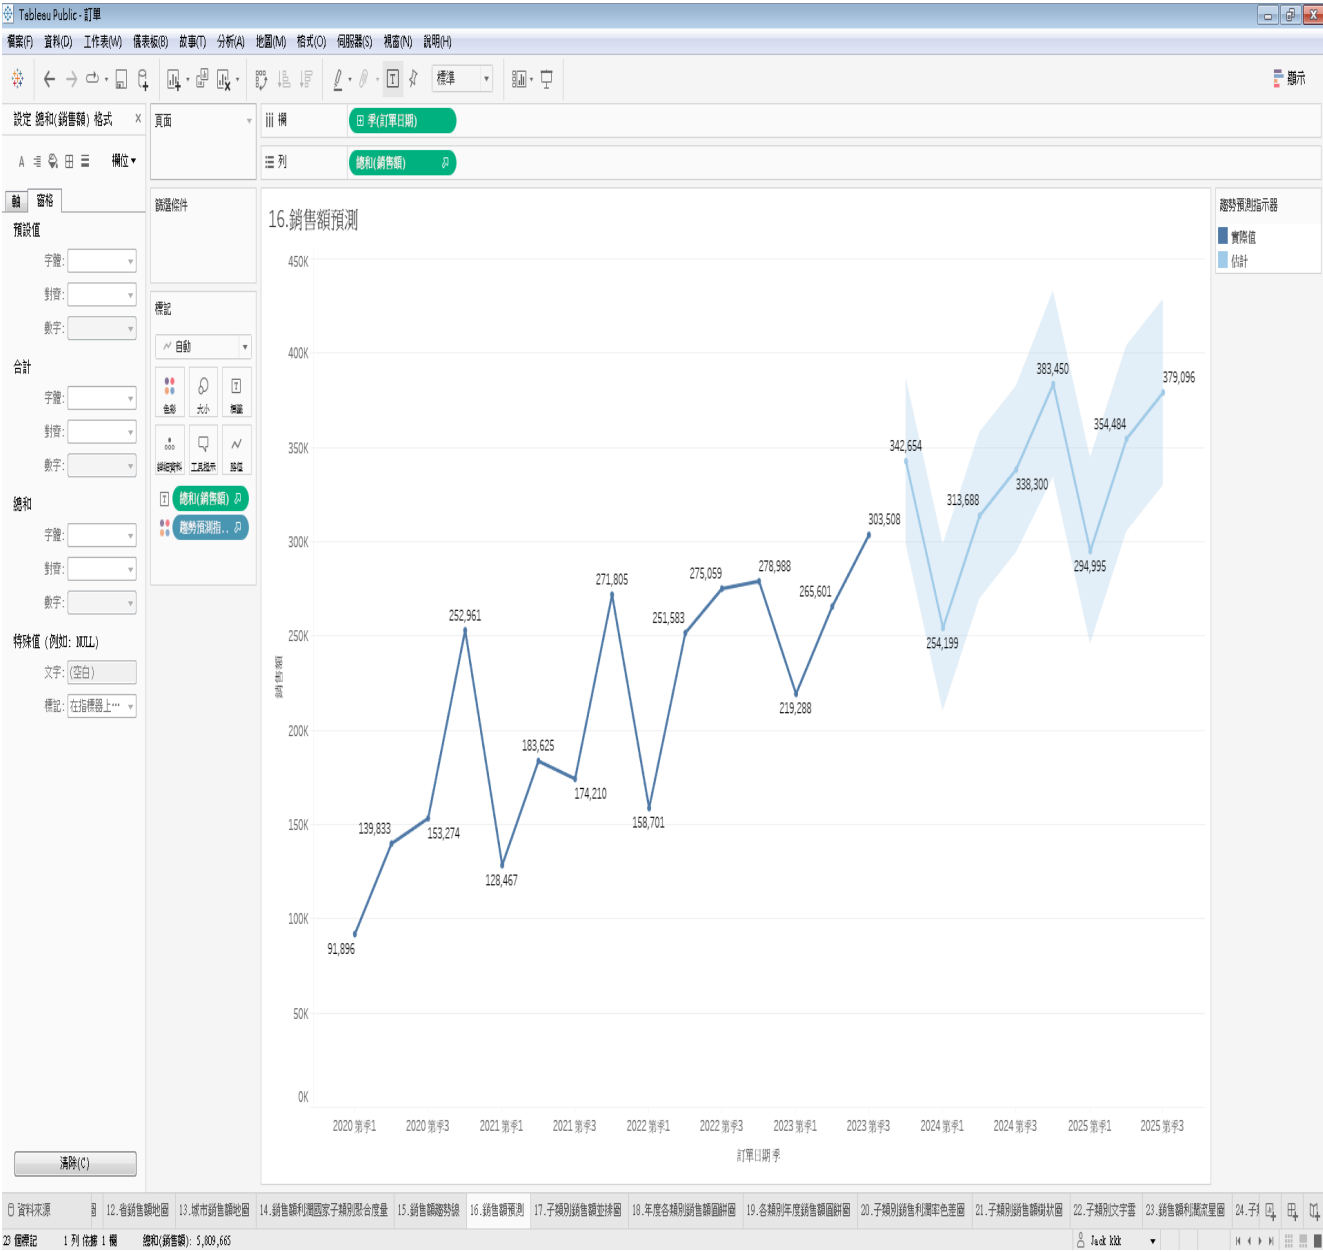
Tableau Public - 訂單

檔案(F) 資料(D) 工作表(W) 儀表板(B) 故事(T) 分析(A) 地圖(M) 格式(O) 伺服器(S) 視窗(N) 說明(H)

標準

顯示

設定 總和(銷售額) 格式 ×

欄位 ▾

軸 窗格

預設值

字體:

對齊:

數字:

合計

字體:

對齊:

數字:

總和

字體:

對齊:

數字:

特殊值 (例如: NULL)

文字: (空白)

標記: 在指標器上...

清除(C)

頁面

篩選條件

標記

自動

色彩 大小 標籤

詳細資料 工具提示 路徑

總和(銷售額)

趨勢預測指...

欄 季(訂單日期)

列 總和(銷售額)

16.銷售額預測

450K
400K
350K
300K
250K
200K
150K
100K
50K
0K

銷售額

91,896
139,833
153,274
252,961
128,467
183,625
174,210
271,805
158,701
251,583
275,059
278,988
219,288
265,601
303,508
342,654
254,199
313,688
338,300
383,450
294,995
354,484
379,096

2020 第季1 2020 第季3 2021 第季1 2021 第季3 2022 第季1 2022 第季3 2023 第季1 2023 第季3 2024 第季1 2024 第季3 2025 第季1 2025 第季3

訂單日期 季

趨勢預測指示器

實際值

估計

資料來源 12.省銷售額地圖 13.城市銷售額地圖 14.銷售額利潤國家子類別聚合度量 15.銷售額趨勢線 16.銷售額預測 17.子類別銷售額並排圖 18.年度各類別銷售額圓餅圖 19.各類別年度銷售額圓餅圖 20.子類別銷售利潤率色差圖 21.子類別銷售額樹狀圖 22.子類別文字雲 23.銷售額利潤流星圖 24.子

23 個標記 1 列 依據 1 欄 總和(銷售額): 5,809,665

Jack kkk